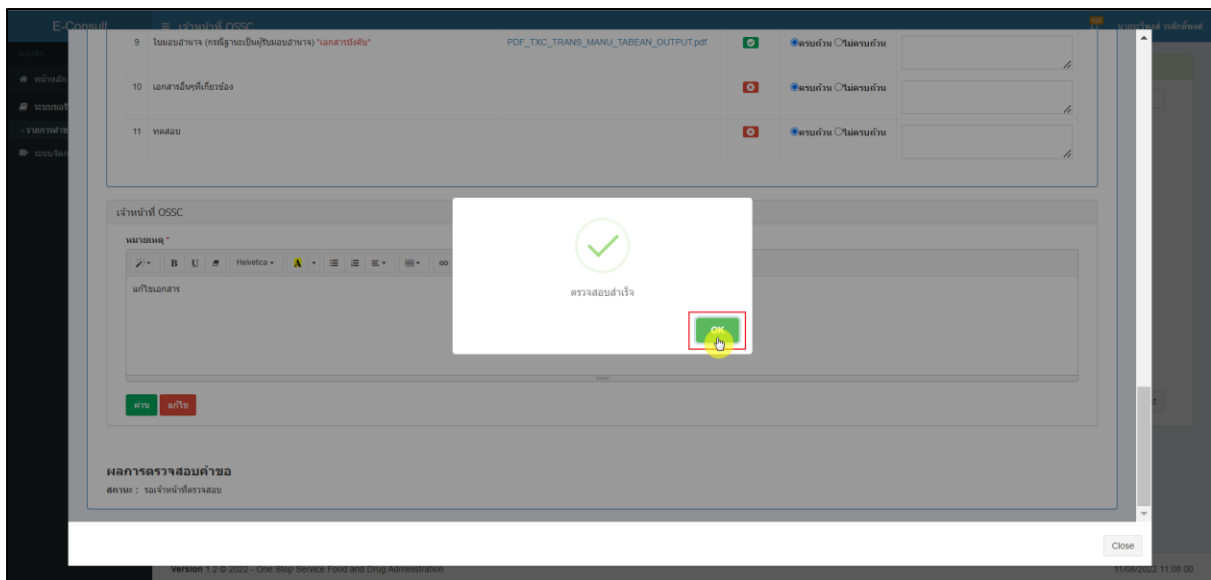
E-Consult

เจ้าหน้าที่ OSSC

9 ใบมอบอำนาจ (กรณีฐานะเป็นผู้รับมอบอำนาจ) *เอกสารบังคับ PDF_TXC_TRANS_MANU_TABEAN_OUTPUT.pdf ครบถ้วน ไม่ครบถ้วน

10 เอกสารอื่นๆที่เกี่ยวข้อง ครบถ้วน ไม่ครบถ้วน

11 ทดสอบ ครบถ้วน ไม่ครบถ้วน

เจ้าหน้าที่ OSSC

หมายเหตุ *

Helvetica

แก้ไขเอกสาร

ผ่าน แก้ไข

ตรวจสอบสำเร็จ

OK

ผลการตรวจสอบคำขอ

สถานะ : รอเจ้าหน้าที่ตรวจสอบ

Close

Version 1.2 © 2022 - One Stop Service Food and Drug Administration

11/08/2022 11:08:00